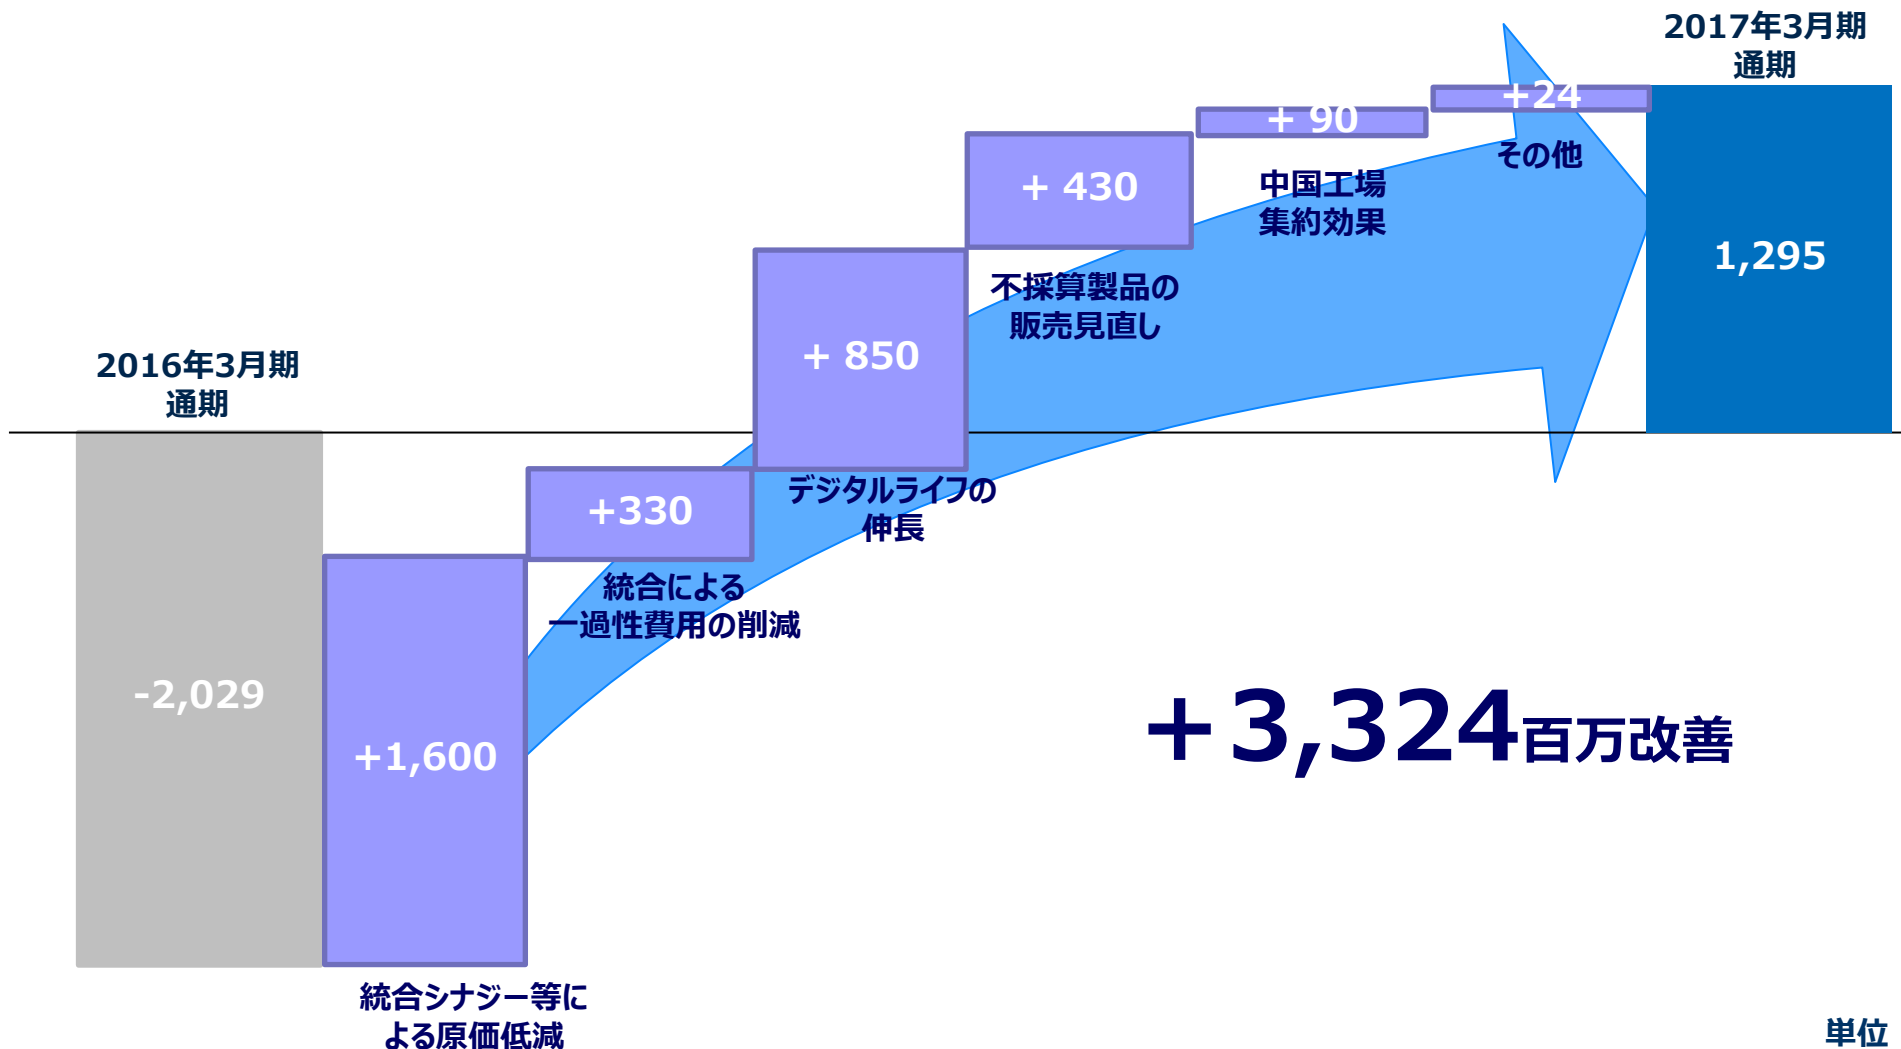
2017年3月期
通期

+24

+ 90

その他

+ 430

中国工場
集約効果

1,295

+ 850

不採算製品の
販売見直し

2016年3月期
通期

+330

デジタルライフの
伸長

統合による
一過性費用の削減

-2,029

+1,600

+3,324百万改善

統合シナジー等に
よる原価低減

単位